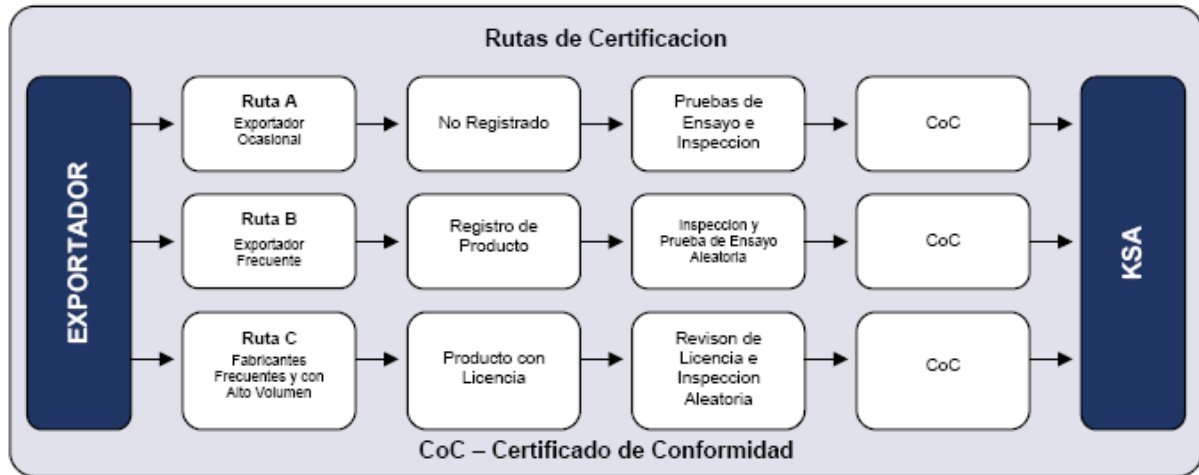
Rutas de Certificacion

EXPORTADOR

Ruta A
Exportador Ocasional

No Registrado

Pruebas de Ensayo e Inspeccion

CoC

Ruta B
Exportador Frecuente

Registro de Producto

Inspeccion y Prueba de Ensayo Aleatoria

CoC

Ruta C
Fabricantes Frecuentes y con Alto Volumen

Producto con Licencia

Revison de Licencia e Inspeccion Aleatoria

CoC

KSA

CoC – Certificado de Conformidad